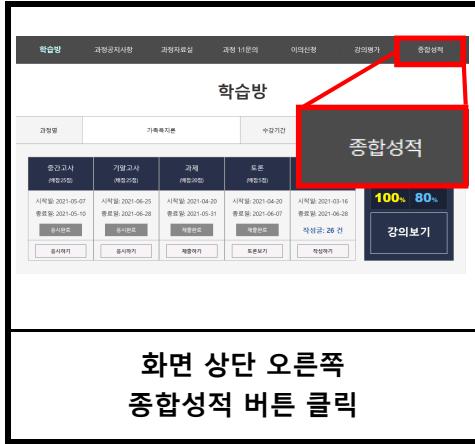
학습방 과정공지사항 과정자료실 과정 1:1문의 이의신청 강의평가 종합성적

학습방

과정명 가족복지론 수강기간

종합성적

중간고사 (배점:25점) 시작일: 2021-05-07 종료일: 2021-05-10 응시완료 응시하기

기말고사 (배점:25점) 시작일: 2021-06-25 종료일: 2021-06-28 응시완료 응시하기

과제 (배점:20점) 시작일: 2021-04-20 종료일: 2021-05-31 채점완료 제출하기

토론 (배점:5점) 시작일: 2021-04-20 종료일: 2021-06-07 채점완료 토론보기

시작일: 2021-03-16 종료일: 2021-06-28 작성글: 26 건 작성하기

100% 80%

강의보기

화면 상단 오른쪽
종합성적 버튼 클릭